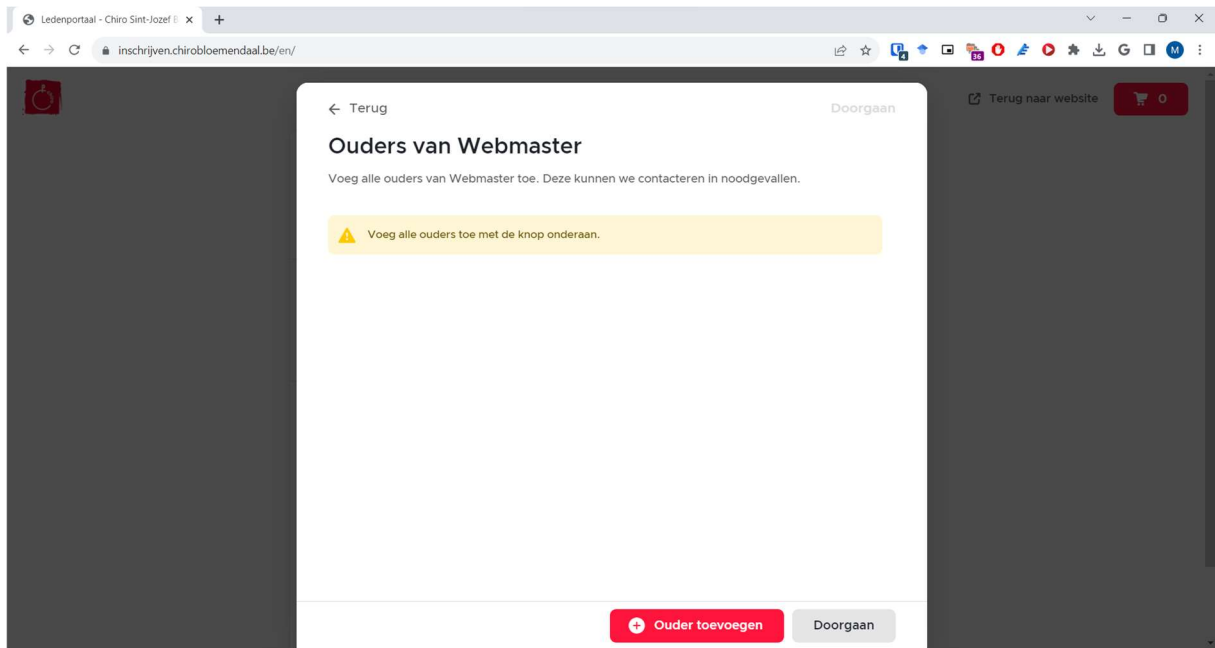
Ledenportaal - Chiro Sint-Jozef B

inschrijven.chirobloemendaal.be/en/

4 36 M

← Terug Doorgaan

Ouders van Webmaster

Voeg alle ouders van Webmaster toe. Deze kunnen we contacteren in noodgevallen.

Voeg alle ouders toe met de knop onderaan.

Terug naar website 0

Ouder toevoegen Doorgaan